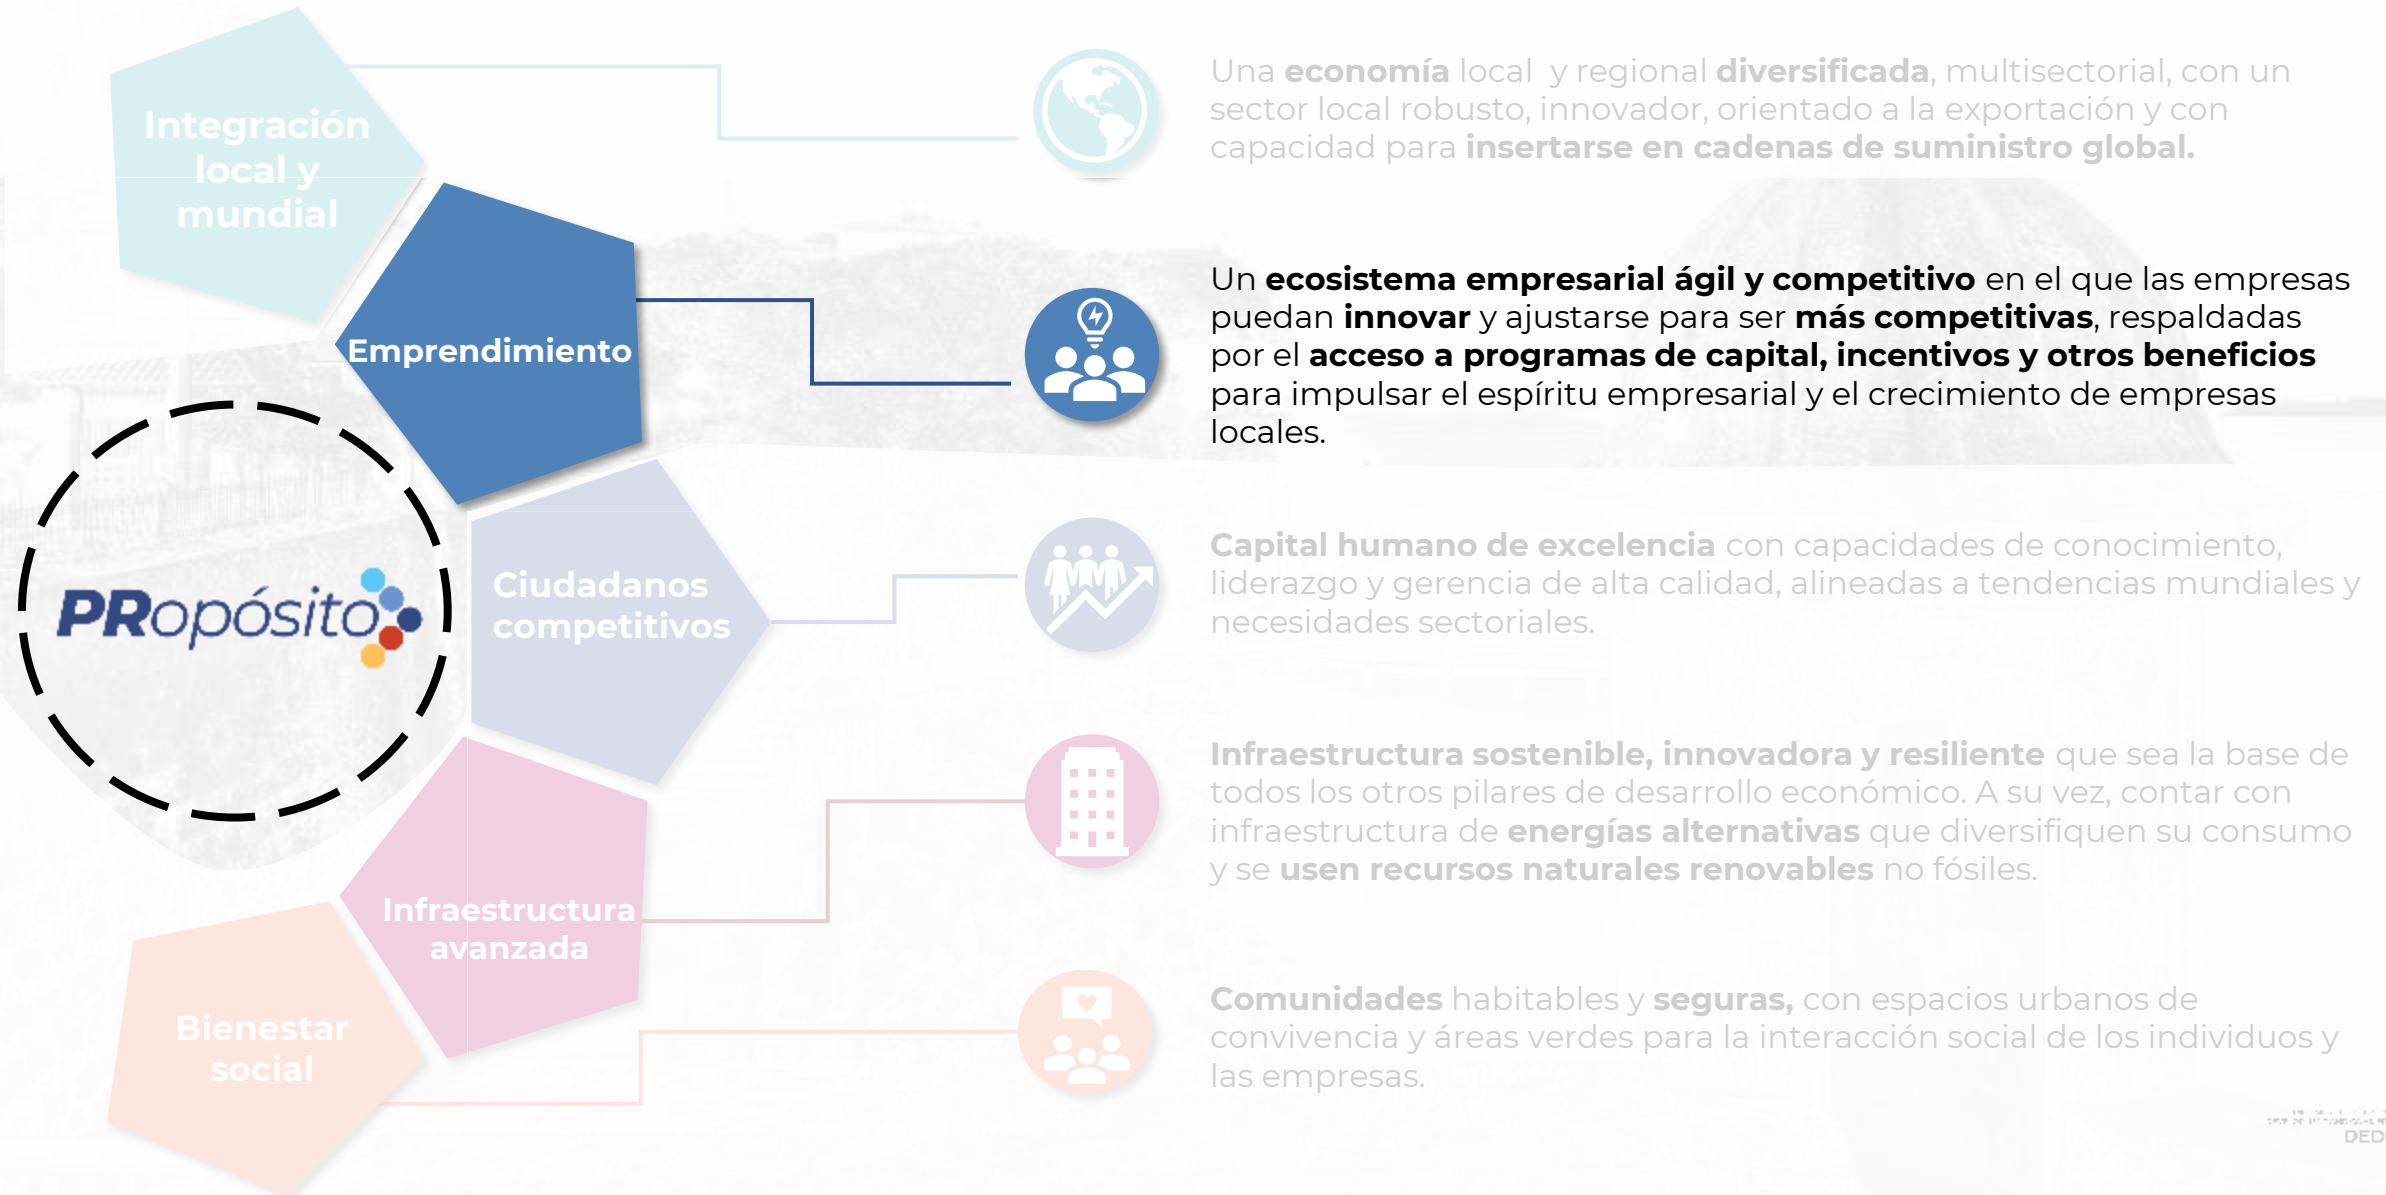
Integración local y mundial

Emprendimiento

PRopósito

Ciudadanos competitivos

Infraestructura avanzada

Bienestar social

Una **economía** local y regional **diversificada**, multisectorial, con un sector local robusto, innovador, orientado a la exportación y con capacidad para **insertarse en cadenas de suministro global.**

Un **ecosistema empresarial ágil y competitivo** en el que las empresas puedan **innovar** y ajustarse para ser **más competitivas**, respaldadas por el **acceso a programas de capital, incentivos y otros beneficios** para impulsar el espíritu empresarial y el crecimiento de empresas locales.

**Capital humano de excelencia** con capacidades de conocimiento, liderazgo y gerencia de alta calidad, alineadas a tendencias mundiales y necesidades sectoriales.

**Infraestructura sostenible, innovadora y resiliente** que sea la base de todos los otros pilares de desarrollo económico. A su vez, contar con infraestructura de **energías alternativas** que diversifiquen su consumo y se **usen recursos naturales renovables** no fósiles.

**Comunidades** habitables y **seguras,** con espacios urbanos de convivencia y áreas verdes para la interacción social de los individuos y las empresas.

DED